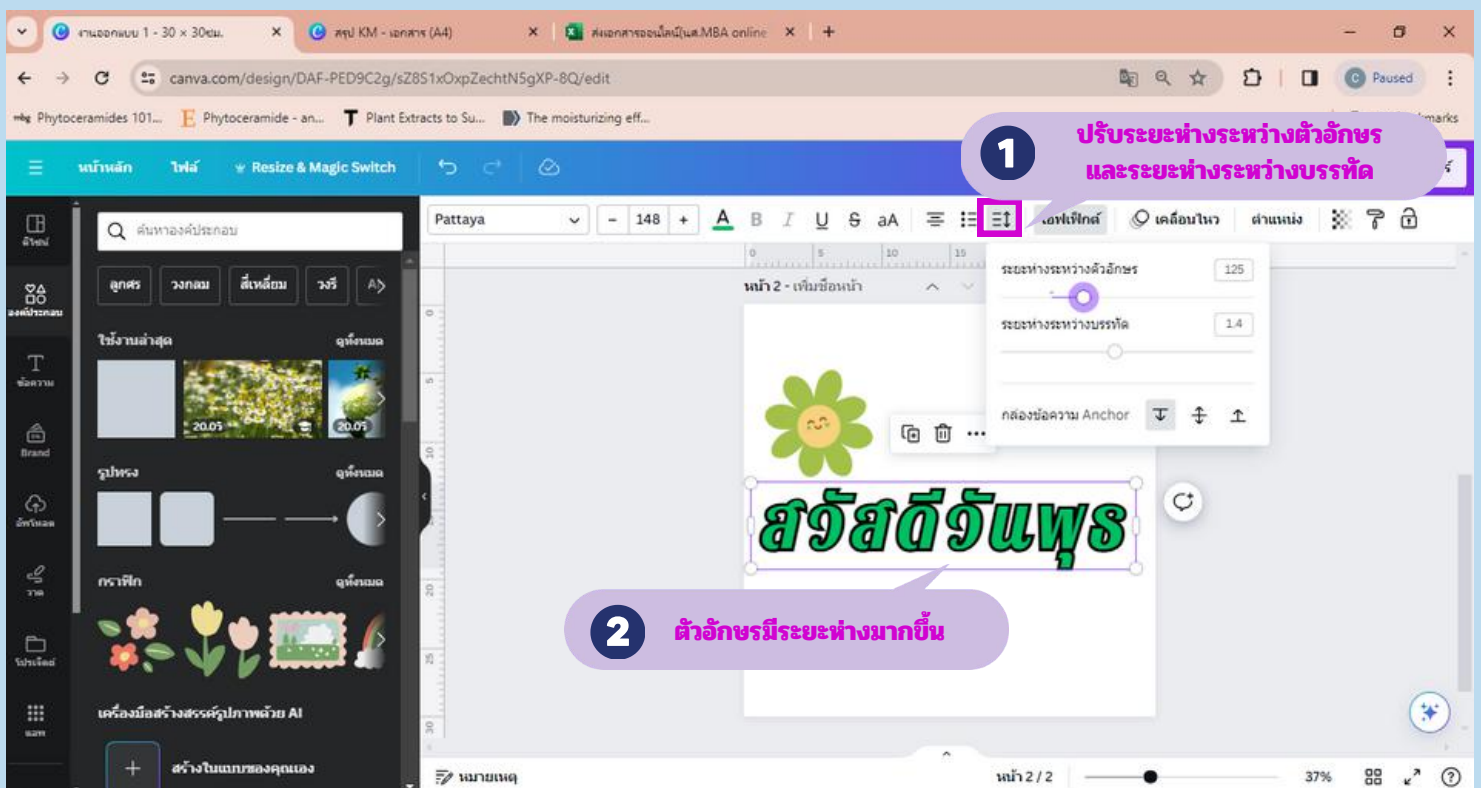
งานออกแบบ 1 - 30 × 30ซม.
สรุป KM - เอกสาร (A4)
ส่งเอกสารออนไลน์(นศ.MBA online
canva.com/design/DAF-PED9C2g/sZ8S1xOxpZechtN5gXP-8Q/edit
Paused
Phytoceramides 101...
Phytoceramide - an...
Plant Extracts to Su...
The moisturizing eff...
marks

1 ปรับระยะห่างระหว่างตัวอักษร และระยะห่างระหว่างบรรทัด

หน้าหลัก
ไฟล์
Resize & Magic Switch

Pattaya
148
เอฟเฟ็กต์
เคลื่อนไหว
ตำแหน่ง

ดีไซน์
องค์ประกอบ
ข้อความ
Brand
อัปโหลด
วาด
โปรเจ็กต์
แอป

ค้นหาองค์ประกอบ
ลูกศร
วงกลม
สี่เหลี่ยม
วงรี
ใช้งานล่าสุด
ดูทั้งหมด
20.0s
20.0s
รูปทรง
ดูทั้งหมด
กราฟิก
ดูทั้งหมด
เครื่องมือสร้างสรรค์รูปภาพด้วย AI
สร้างในแบบของคุณเอง

หน้า 2 - เพิ่มชื่อหน้า

ระยะห่างระหว่างตัวอักษร 125
ระยะห่างระหว่างบรรทัด 1.4
กล่องข้อความ Anchor

สวัสดีวันพุธ

2 ตัวอักษรมีระยะห่างมากขึ้น

หมายเหตุ
หน้า 2 / 2
37%